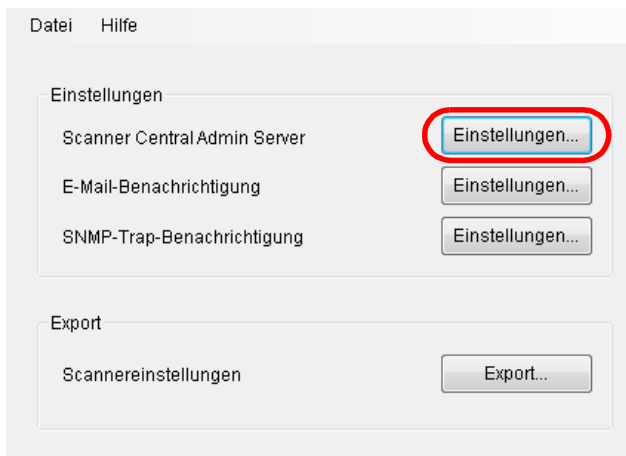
Datei Hilfe

Einstellungen

Scanner Central Admin Server Einstellungen...

E-Mail-Benachrichtigung Einstellungen...

SNMP-Trap-Benachrichtigung Einstellungen...

Export

Scannereinstellungen Export...